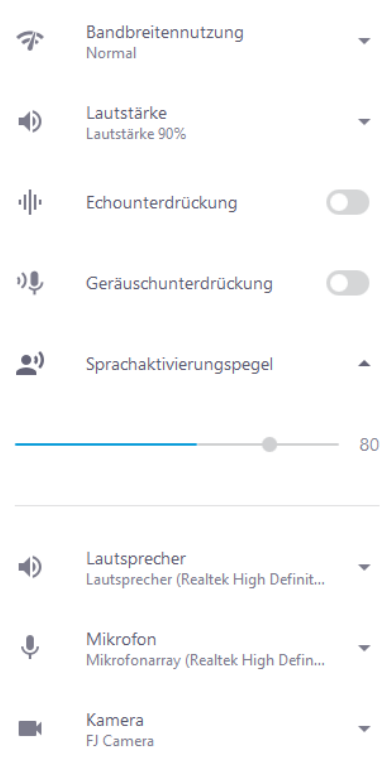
Bandbreitennutzung
Normal

Lautstärke
Lautstärke 90%

Echounterdrückung

Geräuschunterdrückung

Sprachaktivierungspegel

80

Lautsprecher
Lautsprecher (Realtek High Definit...

Mikrofon
Mikrofonarray (Realtek High Defin...

Kamera
FJ Camera